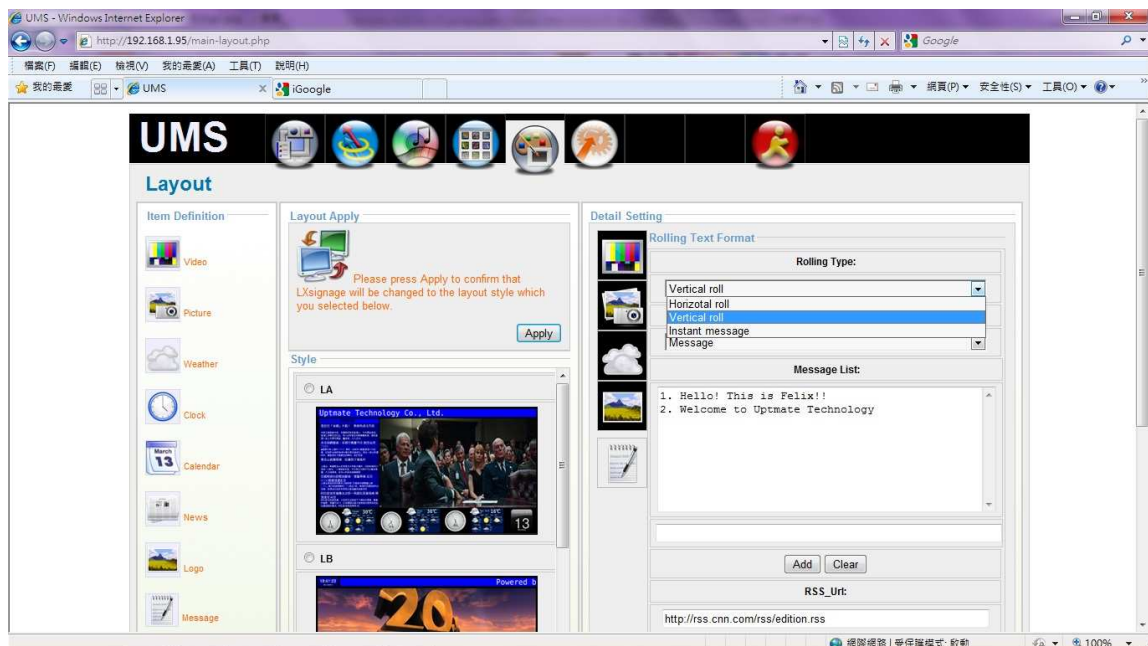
UMS - Windows Internet Explorer

http://192.168.1.95/main-layout.php

Google

檔案(F) 編輯(E) 檢視(V) 我的最愛(A) 工具(T) 說明(H)

我的最愛

UMS

iGoogle

網頁(P) 安全性(S) 工具(O)

UMS

Layout

Item Definition

Video

Picture

Weather

Clock

March 13 Calendar

News

Logo

Message

Layout Apply

Please press Apply to confirm that LXsignage will be changed to the layout style which you selected below.

Apply

Style

LA

Uptmate Technology Co., Ltd.

13

LB

Powered b

Detail Setting

Rolling Text Format

Rolling Type:

Vertical roll

Horizotal roll

Vertical roll

Instant message

Message

Message List:

1. Hello! This is Felix!!
2. Welcome to Uptmate Technology

Add Clear

RSS_Url:

http://rss.cnn.com/rss/edition.rss

網際網路 | 受保護模式: 啟動

100%